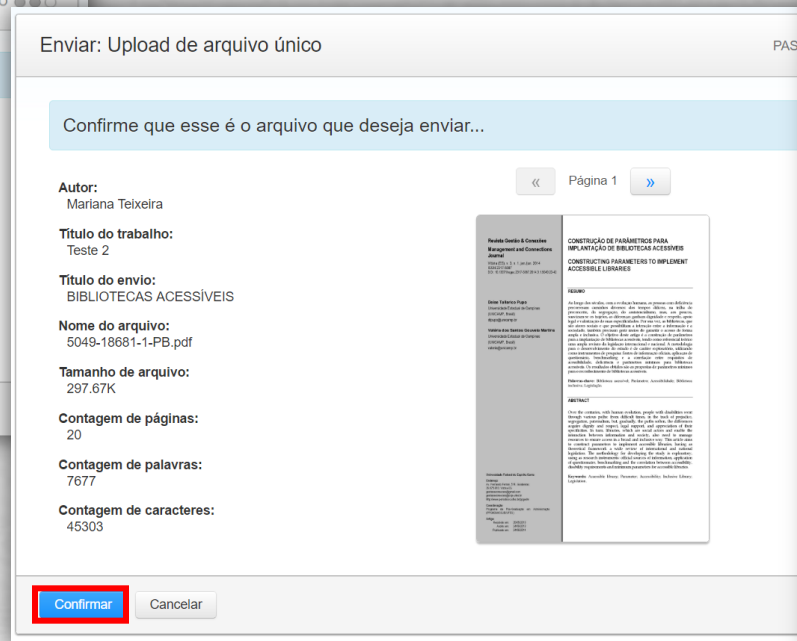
Enviar: Upload de arquivo único

PAS

Confirme que esse é o arquivo que deseja enviar...

Autor:
Mariana Teixeira

Título do trabalho:
Teste 2

Título do envio:
BIBLIOTECAS ACESSÍVEIS

Nome do arquivo:
5049-18681-1-PB.pdf

Tamanho de arquivo:
297.67K

Contagem de páginas:
20

Contagem de palavras:
7677

Contagem de caracteres:
45303

«
Página 1
»

Revista Gestão & Conexões Management and Connections Journal

CONSTRUÇÃO DE PARÂMETROS PARA IMPLANTAÇÃO DE BIBLIOTECAS ACESSÍVEIS

CONSTRUCTING PARAMETERS TO IMPLEMENT ACCESSIBLE LIBRARIES

RESUMO

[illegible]

ABSTRACT

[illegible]

Confirmar
Cancelar